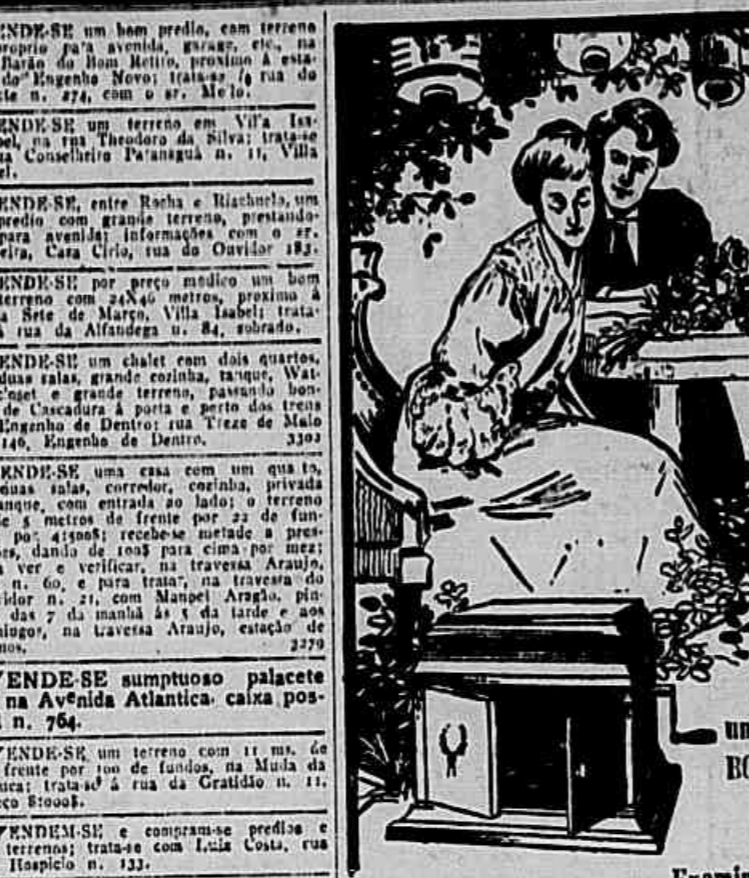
ENDE-SE um bom predio, com terreno proprio pa'a avenida, garage, etc., na Barão do Bom Retiro, proximo á estação Engenho Novo; trata-se á rua do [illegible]te n. 274, com o sr. Melo.

VENDE-SE um terreno em Villa Isabel, na rua Theodoro da Silva; trata-se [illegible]a Conselheiro Paranaguá n. 11, Villa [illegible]el.

VENDE-SE, entre Rocha e Riachuelo, um predio com grande terreno, prestando-se para avenida; informações com o sr. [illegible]eira, Casa Cirio, rua do Ouvidor 183.

VENDE-SE por preço medico um bom terreno com 24X40 metros, proximo á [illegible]a Sete de Março, Villa Isabel; trata-se á rua da Alfandega n. 84, sobrado.

VENDE-SE um chalet com dois quartos, duas salas, grande cozinha, tanque, Watercloset e grande terreno, passando bonde de Cascadura á porta e perto dos trens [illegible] Engenho de Dentro; rua Treze de Maio 140, Engenho de Dentro. 3302

VENDE-SE uma casa com um quarto, duas salas, corredor, cozinha, privada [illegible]anque, com entrada ao lado; o terreno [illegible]e 5 metros de frente por 22 de fundos, por 4:500$; recebe-se metade a prestações, dando de 100$ para cima por mez; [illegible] ver e verificar, na travessa Araujo, n. 60, e para tratar, na travessa do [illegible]vidor n. 21, com Manoel Aragão, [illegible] das 7 da manhã ás 5 da tarde e aos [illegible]mingos, na travessa Araujo, estação de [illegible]nos. 3279

VENDE-SE sumptuoso palacete na Avenida Atlantica caixa postal n. 764.

VENDE-SE um terreno com 11 ms. de frente por 100 de fundos, na Muda da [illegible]ca; trata-se á rua da Gratidão n. 11, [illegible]eço 8:000$.

VENDEM-SE e compram-se predios e terrenos; trata-se com Luiz Costa, rua Hospicio n. 133.

un
BO
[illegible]